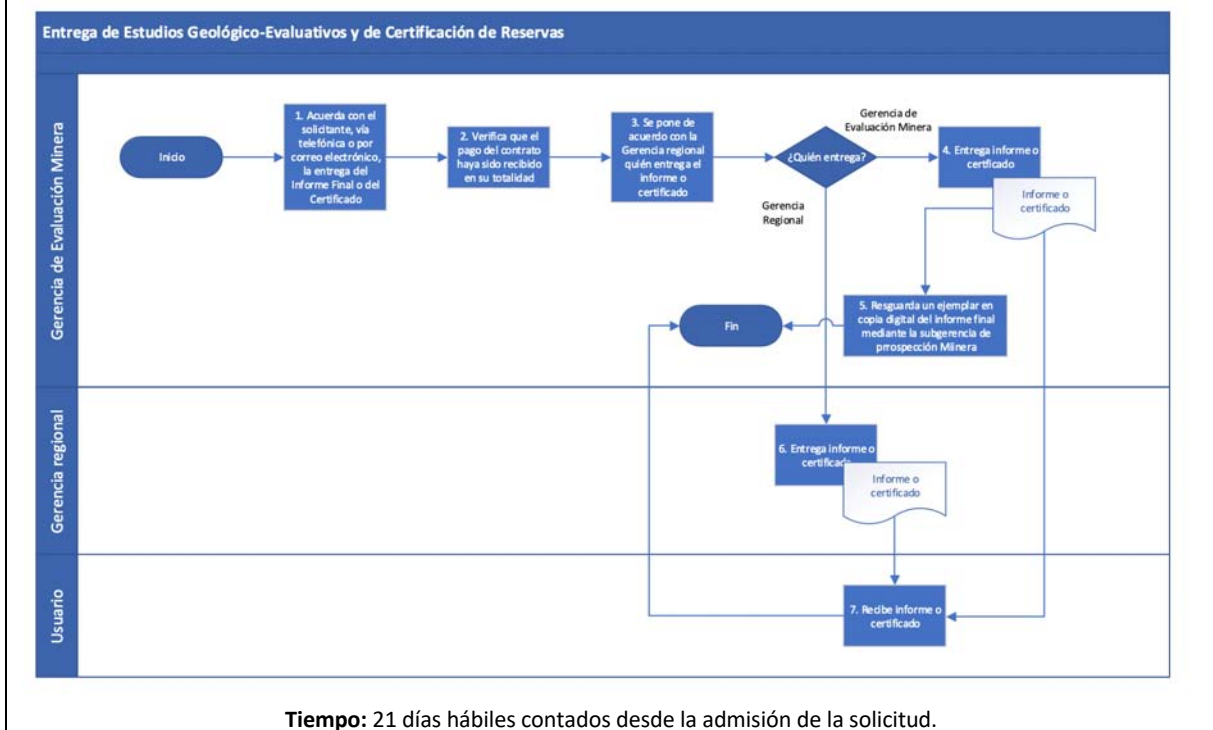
Entrega de Estudios Geológico-Evaluativos y de Certificación de Reservas

Gerencia de Evaluación Minera

Inicio

1. Acuerda con el solicitante, vía telefónica o por correo electrónico, la entrega del Informe Final o del Certificado

2. Verifica que el pago del contrato haya sido recibido en su totalidad

3. Se pone de acuerdo con la Gerencia regional quién entrega el informe o certificado

¿Quién entrega?

Gerencia de Evaluación Minera

4. Entrega informe o certificado

Informe o certificado

Gerencia Regional

5. Resguarda un ejemplar en copia digital del informe final mediante la subgerencia de prrospección Minera

Fin

Gerencia regional

6. Entrega informe o certificado

Informe o certificado

Usuario

7. Recibe informe o certificado

**Tiempo:** 21 días hábiles contados desde la admisión de la solicitud.